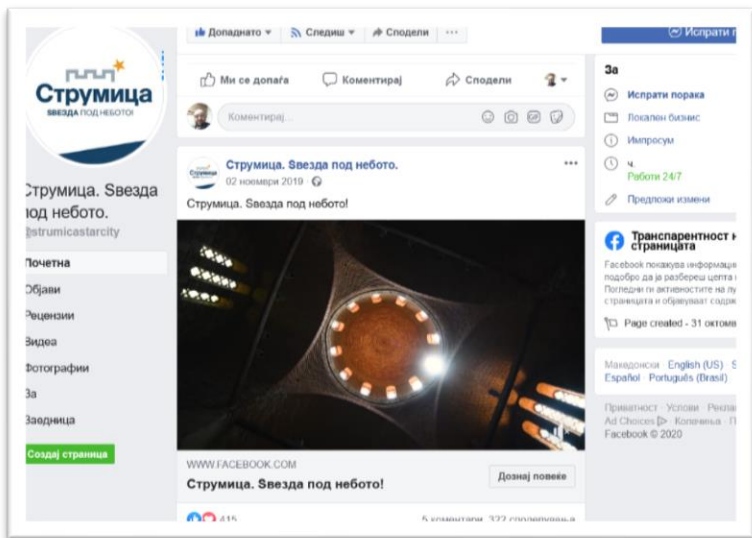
Допаднато ▾ Следиш ▾ Сподели ···

Испрати

Струмица
ЅВЕЗДА ПОД НЕБОТО!

Струмица. Ѕвезда под небото.
@strumicastarcity

Почетна
Објави
Рецензии
Видеа
Фотографии
За
Заедница

Создај страница

Ми се допаѓа Коментирај Сподели

Коментирај...

Струмица. Ѕвезда под небото.
02 ноември 2019 ·

Струмица. Ѕвезда под небото!

WWW.FACEBOOK.COM
Струмица. Ѕвезда под небото!
Дознај повеќе

415
5 коментари 322 споделувања

За
Испрати порака
Локален бизнис
Импросум
ч.
Работи 24/7
Предложи измени

Транспарентност на страницата
Facebook покажува информации подобро да ја разберете целта на. Погледни ги активностите на лу страницата и објавуваат содрж

Page created - 31 октомв

Македонски · English (US) · Español · Português (Brasil)

Приватност · Услови · Рекла Ad Choices · Колачиња · Facebook © 2020